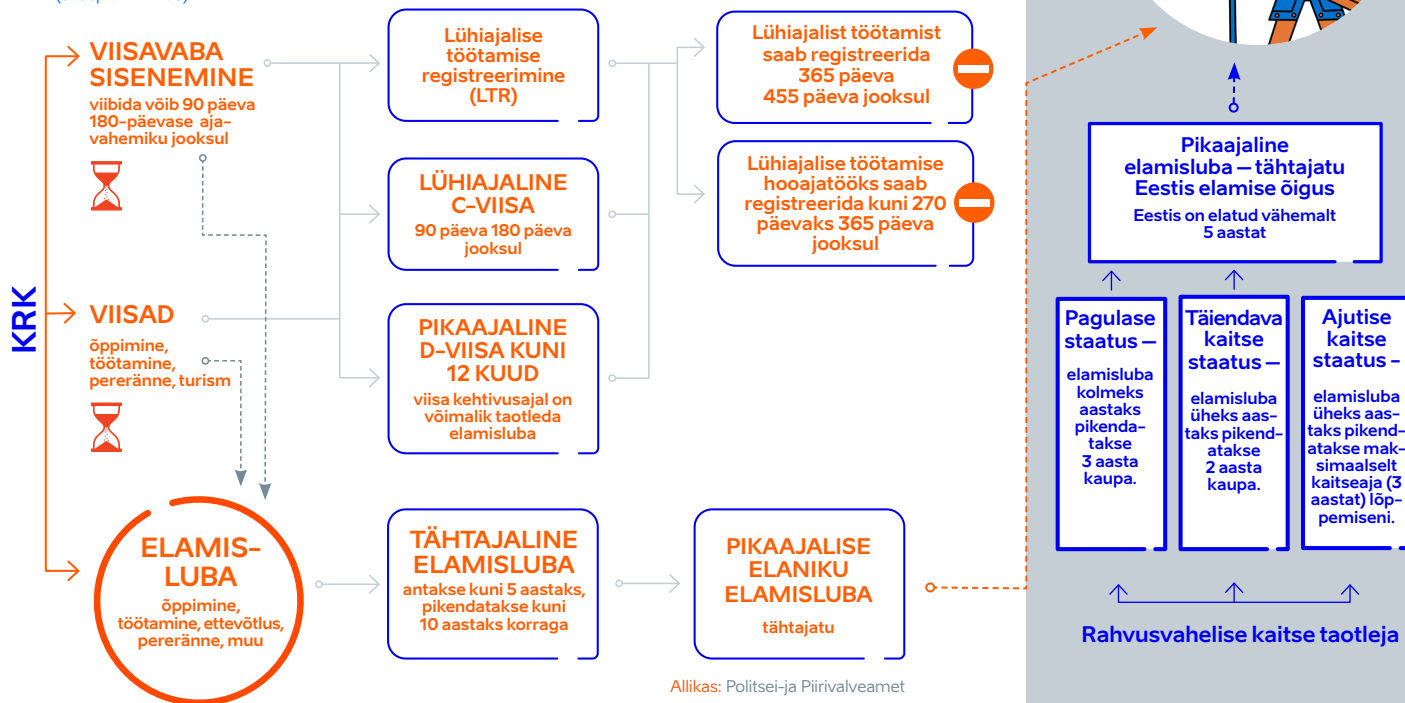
KRK

VIISAVABA SISENEMINE
viibida võib 90 päeva 180-päevase ajavahemiku jooksul

VIISAD
õppimine, töötamine, pereränne, turism

ELAMISLUBA
õppimine, töötamine, ettevõtlus, pereränne, muu

Lühiajalise töötamise registreerimine (LTR)

LÜHIAJALINE C-VIISA
90 päeva 180 päeva jooksul

PIKAAJALINE D-VIISA KUNI 12 KUUD
viisa kehtivusajal on võimalik taotleda elamisluba

TÄHTAJALINE ELAMISLUBA
antakse kuni 5 aastaks, pikendatakse kuni 10 aastaks korraga

PIKAAJALISE ELANIKU ELAMISLUBA
tähtajatu

Lühiajalist töötamist saab registreerida 365 päeva 455 päeva jooksul

Lühiajalise töötamise hooajatööks saab registreerida kuni 270 päevaks 365 päeva jooksul

Pikaajaline elamisluba – tähtajatu Eestis elamise õigus
Eestis on elatud vähemalt 5 aastat

Pagulase staatus –
elamisluba kolmeks aastaks pikendatakse 3 aasta kaupa.

Täiendava kaitse staatus –
elamisluba üheks aastaks pikendatakse 2 aasta kaupa.

Ajutise kaitse staatus –
elamisluba üheks aastaks pikendatakse maksimaalselt kaitseaja (3 aastat) lõpemiseni.

Rahvusvahelise kaitse taotleja

Allikas: Politsei-ja Piirivalveamet